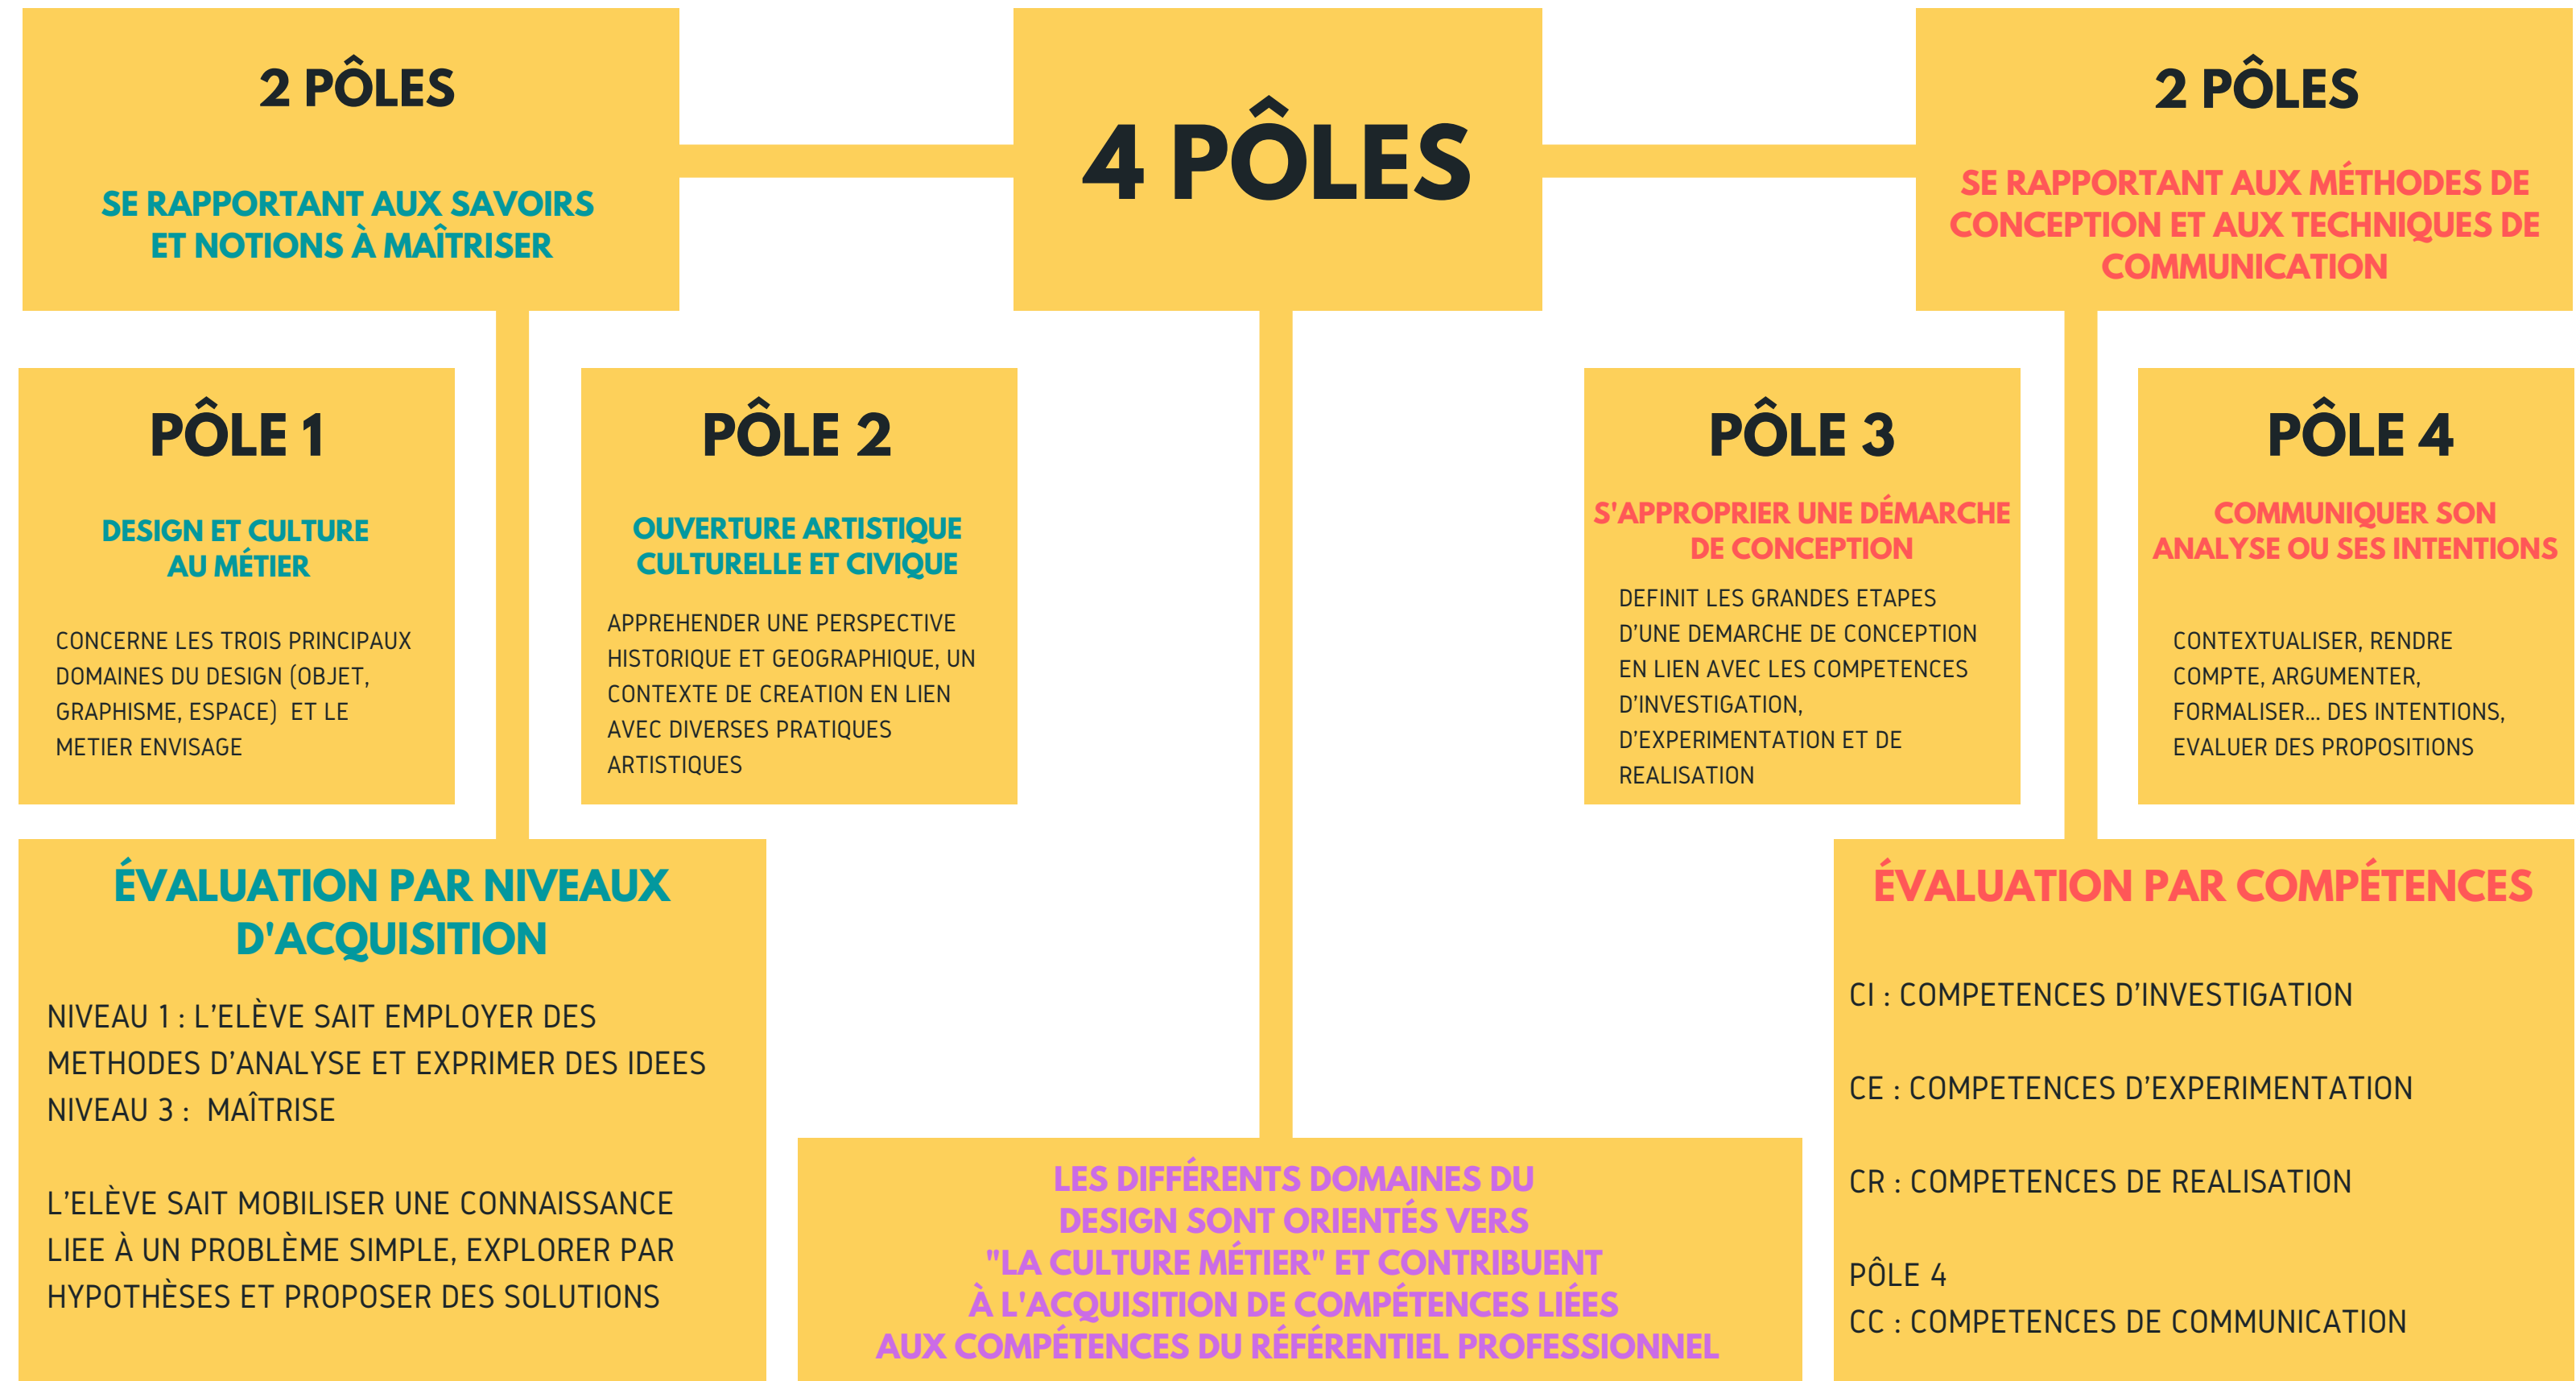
2 PÔLES

SE RAPPORTANT AUX SAVOIRS ET NOTIONS À MAÎTRISER

4 PÔLES

2 PÔLES

SE RAPPORTANT AUX MÉTHODES DE CONCEPTION ET AUX TECHNIQUES DE COMMUNICATION

PÔLE 1

DESIGN ET CULTURE AU MÉTIER

CONCERNE LES TROIS PRINCIPAUX DOMAINES DU DESIGN (OBJET, GRAPHISME, ESPACE) ET LE METIER ENVISAGE

PÔLE 2

OUVERTURE ARTISTIQUE CULTURELLE ET CIVIQUE

APPREHENDER UNE PERSPECTIVE HISTORIQUE ET GEOGRAPHIQUE, UN CONTEXTE DE CREATION EN LIEN AVEC DIVERSES PRATIQUES ARTISTIQUES

PÔLE 3

S'APPROPRIER UNE DÉMARCHE DE CONCEPTION

DEFINIT LES GRANDES ETAPES D'UNE DEMARCHE DE CONCEPTION EN LIEN AVEC LES COMPETENCES D'INVESTIGATION, D'EXPERIMENTATION ET DE REALISATION

PÔLE 4

COMMUNIQUER SON ANALYSE OU SES INTENTIONS

CONTEXTUALISER, RENDRE COMPTE, ARGUMENTER, FORMALISER... DES INTENTIONS, EVALUER DES PROPOSITIONS

ÉVALUATION PAR NIVEAUX D'ACQUISITION

NIVEAU 1 : L'ELÈVE SAIT EMPLOYER DES METHODES D'ANALYSE ET EXPRIMER DES IDEES
NIVEAU 3 : MAÎTRISE

L'ELÈVE SAIT MOBILISER UNE CONNAISSANCE LIEE À UN PROBLÈME SIMPLE, EXPLORER PAR HYPOTHÈSES ET PROPOSER DES SOLUTIONS

LES DIFFÉRENTS DOMAINES DU DESIGN SONT ORIENTÉS VERS "LA CULTURE MÉTIER" ET CONTRIBUENT À L'ACQUISITION DE COMPÉTENCES LIÉES AUX COMPÉTENCES DU RÉFÉRENTIEL PROFESSIONNEL

ÉVALUATION PAR COMPÉTENCES

CI : COMPETENCES D'INVESTIGATION

CE : COMPETENCES D'EXPERIMENTATION

CR : COMPETENCES DE REALISATION

PÔLE 4
CC : COMPETENCES DE COMMUNICATION